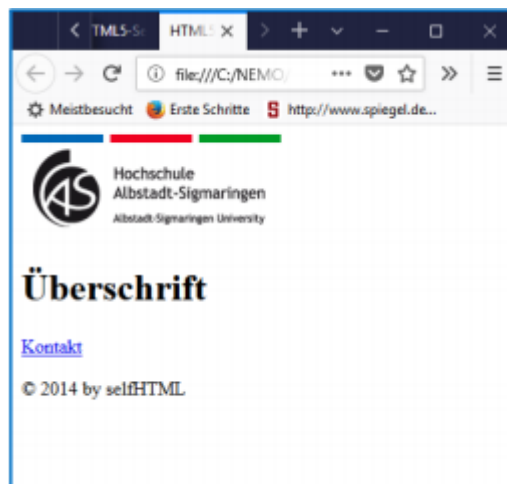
TML5-Se HTML5 ×

file:///C:/NEMO/ ···

Meistbesucht Erste Schritte http://www.spiegel.de...

AS Hochschule Albstadt-Sigmaringen Albstadt-Sigmaringen University

Überschrift

Kontakt

© 2014 by selfHTML